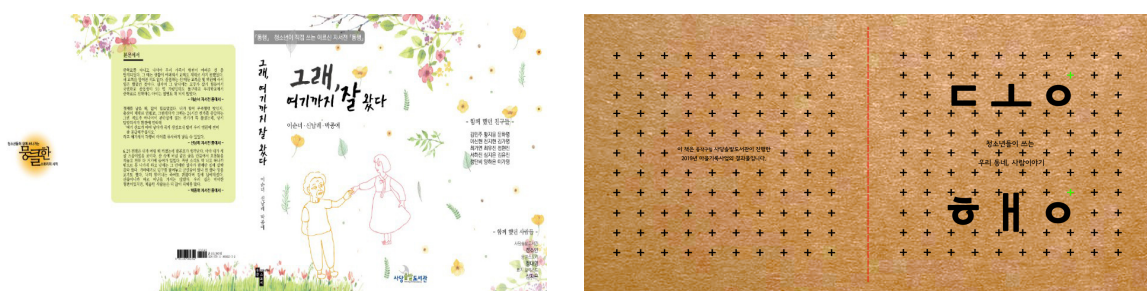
물결환
청소년들의 이야기

추천의 글
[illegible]
- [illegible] -
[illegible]
- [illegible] -
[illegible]
- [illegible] -

그래, 여기까지 잘 왔다

'동행, 청소년이 직접 쓰는 이웃의 자서전 「동행」

그래, 여기까지 잘 왔다

이순녀 · 신남옥 · 박종예

- 함께 했던 친구들 -
김민주 황서윤 강유림
이신희 진지현 김가영
최지연 최유진 전현진
서현진 심지은 김유진
권민제 정예은 이가영

- 함께 했던 사람들 -
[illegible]

사당골도서관

이 책은 송곡구 사당솔빛도서관이 진행한 2019년 마을기록사업의 결과물입니다.

동행

청소년들이 쓰는
우리 동네, 사람이야기